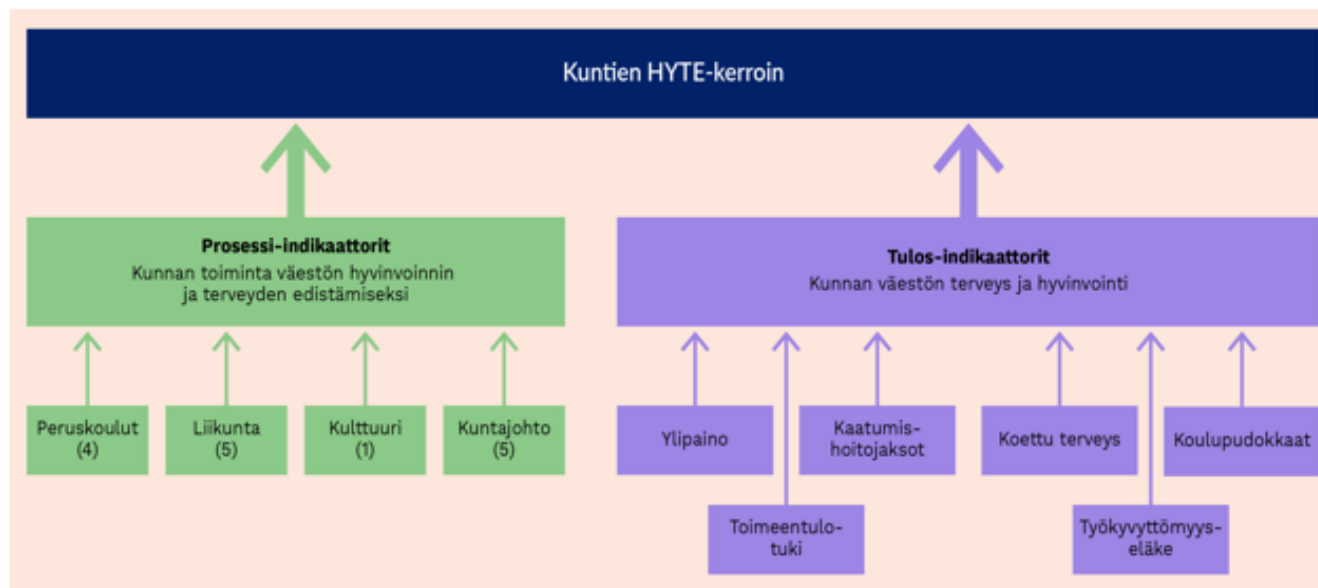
Kuntien HYTE-kerroin

**Prosessi-indikaattorit**
Kunnan toiminta väestön hyvinvoinnin ja terveyden edistämiseksi

**Tulos-indikaattorit**
Kunnan väestön terveys ja hyvinvointi

Peruskoulut (4)

Liikunta (5)

Kulttuuri (1)

Kuntajohto (5)

Ylipaino

Toimeentulotuki

Kaatumishoitojaksot

Koettu terveys

Työkyvyttömyyseläke

Koulupudokkaat